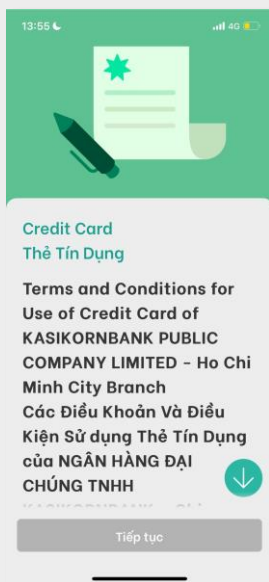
13:55

4G

Credit Card
Thẻ Tín Dụng

Terms and Conditions for Use of Credit Card of KASIKORNBANK PUBLIC COMPANY LIMITED - Ho Chi Minh City Branch
Các Điều Khoản Và Điều Kiện Sử dụng Thẻ Tín Dụng của NGÂN HÀNG ĐẠI CHÚNG TNHH
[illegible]

Tiếp tục